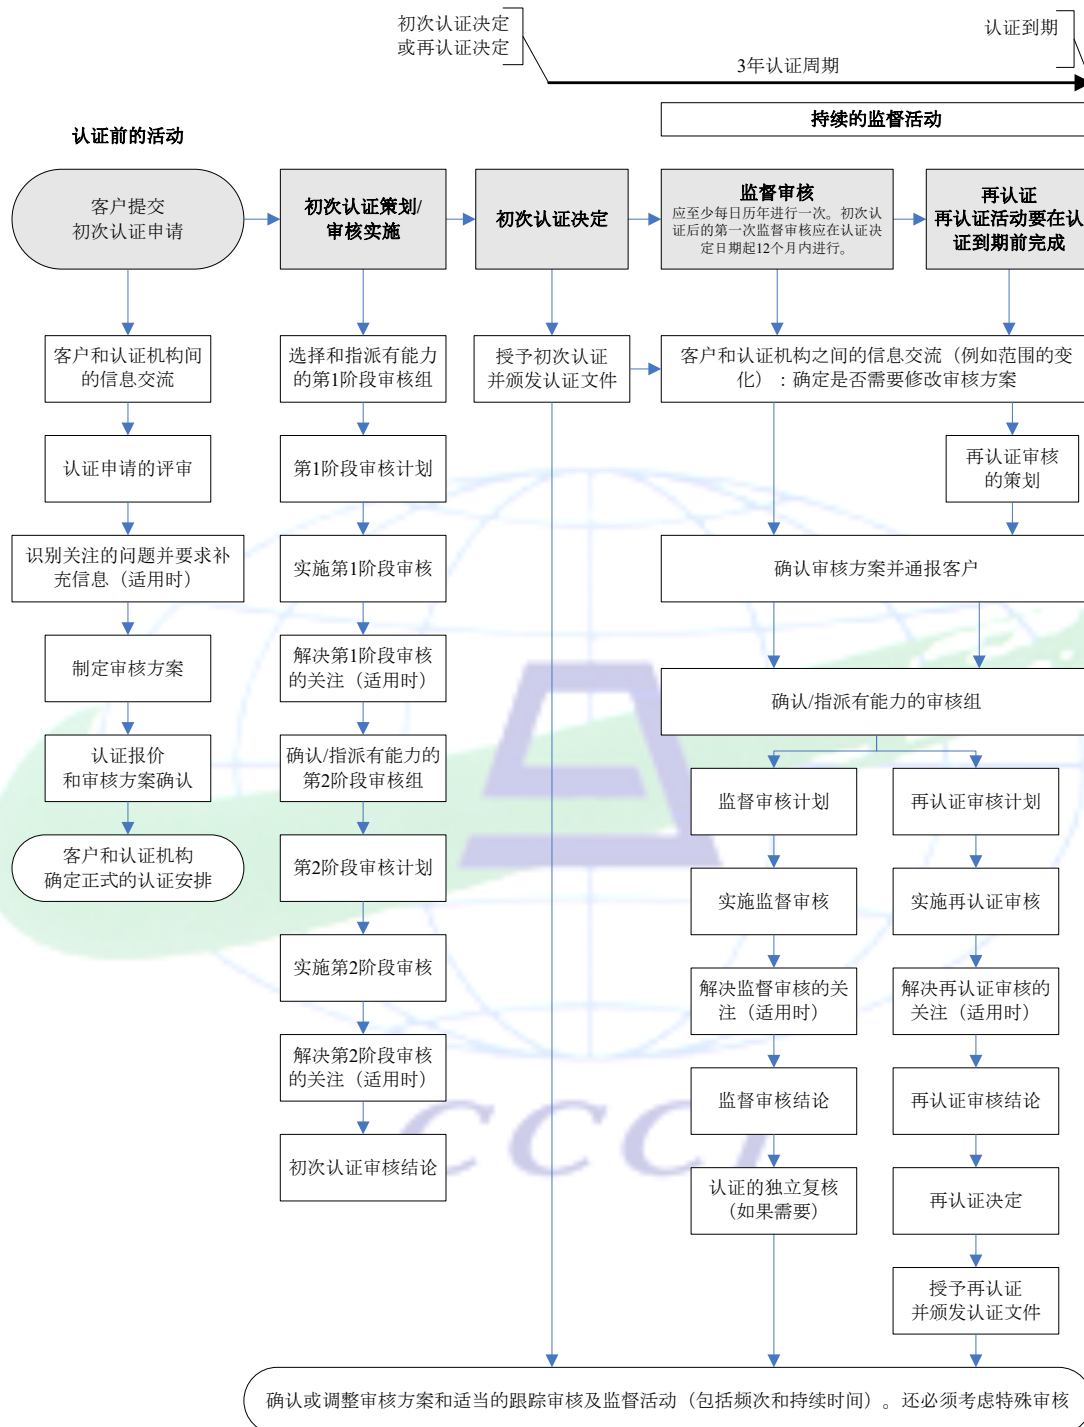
初次认证决定
或再认证决定

认证到期

3年认证周期

持续的监督活动

认证前的活动

客户提交
初次认证申请

初次认证策划/
审核实施

初次认证决定

监督审核
应至少每日历年进行一次。初次认证后的第一次监督审核应在认证决定日期起12个月内进行。

再认证
再认证活动要在认证到期前完成

客户和认证机构间的信息交流

选择和指派有能力的第1阶段审核组

授予初次认证并颁发认证文件

客户和认证机构之间的信息交流（例如范围的变化）：确定是否需要修改审核方案

认证申请的评审

第1阶段审核计划

再认证审核的策划

识别关注的问题并要求补充信息（适用时）

实施第1阶段审核

确认审核方案并通报客户

制定审核方案

解决第1阶段审核的关注（适用时）

确认/指派有能力的审核组

认证报价
和审核方案确认

确认/指派有能力的第2阶段审核组

监督审核计划

再认证审核计划

客户和认证机构
确定正式的认证安排

第2阶段审核计划

实施监督审核

实施再认证审核

实施第2阶段审核

解决监督审核的关注（适用时）

解决再认证审核的关注（适用时）

解决第2阶段审核的关注（适用时）

监督审核结论

再认证审核结论

初次认证审核结论

认证的独立复核
（如果需要）

再认证决定

授予再认证
并颁发认证文件

确认或调整审核方案和适当的跟踪审核及监督活动（包括频次和持续时间）。还必须考虑特殊审核

CCC